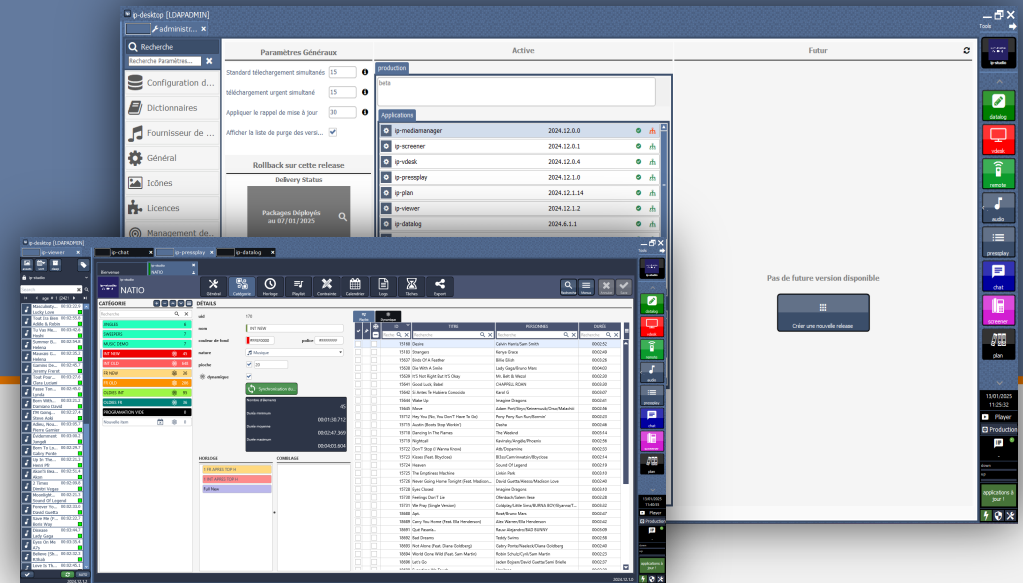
ip-desktop [LDAPADMIN]
administr... ✕
Recherche
Recherche Paramètres...
Configuration d...
Dictionnaires
Fournisseur de ...
Général
Icônes
Licences
Management de...

Paramètres Généraux
Standard téléchargement simultanés 15
téléchargement urgent simultané 15
Appliquer le rappel de mise à jour 30
Afficher la liste de purge des versi...
Rollback sur cette release
Delivery Status
Packages Deployés au 07/01/2025

Active
production
beta
Applications
| | | |
|---|---|---|
| ip-mediamanager | 2024.12.0.0 | |
| ip-screener | 2024.12.0.1 | |
| ip-vdesk | 2024.12.0.4 | |
| ip-pressplay | 2024.12.1.0 | |
| ip-plan | 2024.12.1.14 | |
| ip-viewer | 2024.12.1.2 | |
| ip-datalog | 2024.6.1.1 | |

Futur
Pas de future version disponible
Créer une nouvelle release

Tools
datalog
vdesk
remote
audio
pressplay
chat
screener
plan
13/01/2025
11:25:32
Player
Production
applications à jour !

ip-desktop [LDAPADMIN]
ip-viewer
ip-chat
ip-pressplay
ip-datalog
NATIO
Général Catégorie Horloge Playlist Contraintes Calendrier Logs Tâches Export
CATÉGORIE
DÉTAILS
Recherche
JINGLES
SWEEPERS
MUSIC DEMO
FR NEW
INT OLD
INT NEW
FR OLD
OLDIES INT
OLDIES FR
PROGRAMMATION VIDE
Nouvelle Item
uid 178
nom INT NEW
couleur de fond
nature Musique
pioche 20
dynamique
Synchronisation des...
HORLOGE
1 FR APRÈS TOP H
2 INT APRÈS TOP H
Full New
COMBLAGE
TITRE PERSONNES DURÉE
| ID | TITRE | PERSONNES | DURÉE |
|---|---|---|---|
| 15188 | Desire | Calvin Harris/Sam Smith | 00:03:40 |
| 15183 | Strangers | Kenya Grace | 00:02:49 |
| 15607 | Birds Of A Feather | Billie Eilish | 00:03:30 |
| 15638 | Die With A Smile | Lady Gaga/Bruno Mars | 00:04:03 |
| 15639 | It's Not Right But It's Okay | Mr. Belt & Wezol | 00:02:28 |
| 15641 | Good Luck, Babe! | CHAPPELL ROAN | 00:03:20 |
| 15644 | Si Antes Te Hubiera Conocido | Karol G | 00:03:07 |
| 15645 | Wake Up | Imagine Dragons | 00:02:44 |
| 15648 | Move | Adam Port/Stryv/Keinemusik/Orso/Malachiii | 00:02:46 |
| 15710 | Hey You (No, You Don't Have To Go) | Pony Pony Run Run/Bonnie | 00:02:49 |
| 15713 | Austin (Boots Stop Workin') | Dasha | 00:02:48 |
| 15716 | Dancing In The Flames | The Weeknd | 00:03:14 |
| 15719 | Nightcall | Kavinsky/Angèle/Phoenix | 00:03:36 |
| 15722 | Don't Stop (I Wanna Know) | Ada/Dopamine | 00:02:33 |
| 15723 | Kisses (Feet. Bbyclose) | BL3ss/CamrinWatsin/Bbyclose | 00:02:14 |
| 15724 | Heaven | Sound Of Legend | 00:02:49 |
| 15725 | The Emptiest Machine | Linkin Park | 00:03:09 |
| 15726 | Never Going Home Tonight (Feat. Madison... | David Guetta/Alesso/Madison Love | 00:02:40 |
| 15728 | Eyes Closed | Imagine Dragons | 00:02:49 |
| 15729 | Feelings Don't Lie | Ofenbach/Salem Ilese | 00:02:20 |
| 15731 | We Pray (Single Version) | Coldplay/Little Simz/BURNA BOY/Elyanna/T... | 00:02:42 |
| 16480 | Apt. | Rosé/Bruno Mars | 00:02:49 |
| 16482 | Carry You Home (Feat. Ella Henderson) | Alex Warren/Ella Henderson | 00:02:42 |
| 16483 | Qué Pasaría... | Rauw Alejandro/BAD BUNNY | 00:03:30 |
| 16492 | Bad Dreams | Teddy Swims | 00:03:38 |
| 16493 | Not Alone (Feat. Diana Goldberg) | Cabry Prema/Nadeel/Diana Goldberg | 00:02:40 |
| 16494 | World Gone Wild (Feat. Sam Martin) | Robin Schulz/Cyril/Sam Martin | 00:02:40 |
| 16498 | Let's Go | Jaden Bojsen/David Guetta/Sami Brielle | 00:02:37 |